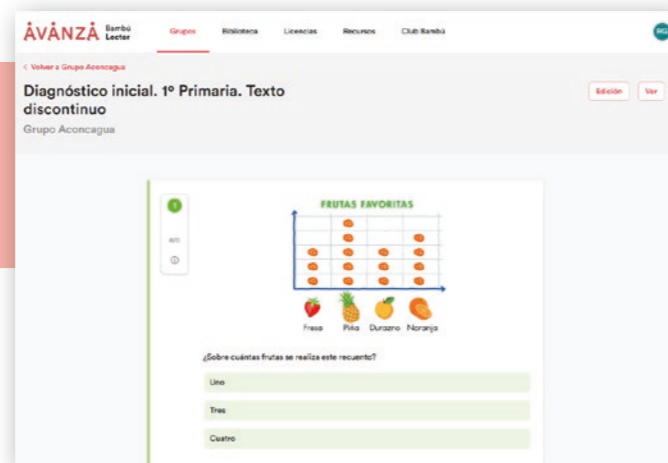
ÂVÂNZÂ Bambú Lector

Grupos Biblioteca Licencias Recursos Club Bambú

BG

< Volver a Grupo Aconcagua

Diagnóstico inicial. 1º Primaria. Texto discontinuo

Grupo Aconcagua

Edición Ver

1

A/D

FRUTAS FAVORITAS

Fresa Piña Durazno Naranja

¿Sobre cuántas frutas se realiza este recuento?

Uno

Tres

Cuatro